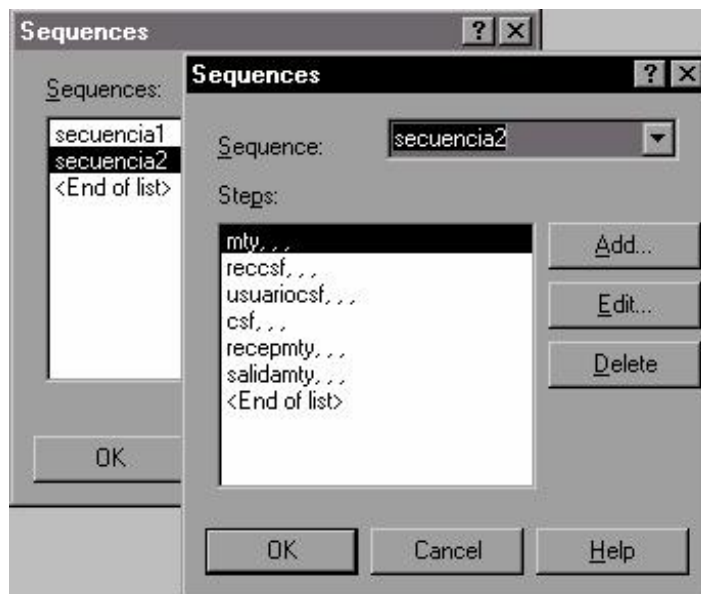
Sequences ? ×

Sequences:

secuencia1
secuencia2
<End of list>

OK

Sequences ? ×

Sequence: secuencia2

Steps:

mty, , ,
reccsf, , ,
usuariocsf, , ,
csf, , ,
recepmty, , ,
salidamty, , ,
<End of list>

Add...
Edit...
Delete

OK Cancel Help